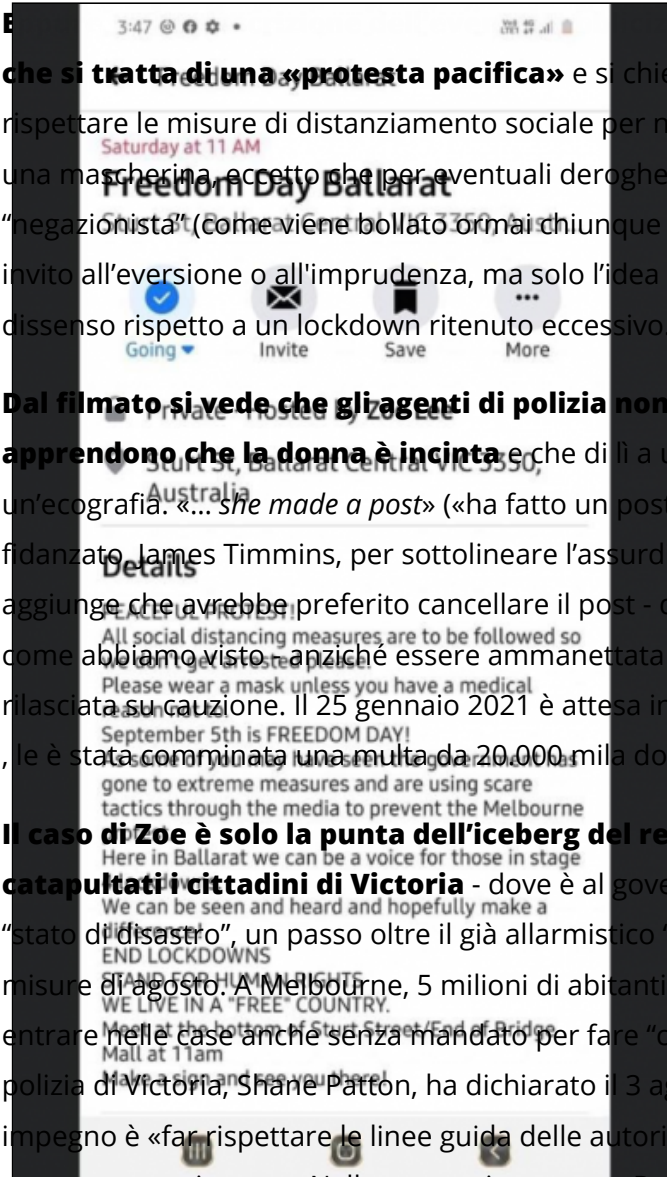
3:47

che si tratta di una «protesta pacifica» e si chie rispettare le misure di distanziamento sociale per n una mascherina, eccetto che per eventuali deroghe "negazionista" (come viene bollato ormai chiunque invito all'eversione o all'imprudenza, ma solo l'idea dissenso rispetto a un lockdown ritenuto eccessivo.

Saturday at 11 AM
Freedom Day Ballarat
Going Invite Save More

Dal filmato si vede che gli agenti di polizia non apprendono che la donna è incinta e che di lì a u un'ecografia. «… she made a post» («ha fatto un post fidanzato, James Timmins, per sottolineare l'assurd aggiunge che avrebbe preferito cancellare il post - c come abbiamo visto - anziché essere ammanettata rilasciata su cauzione. Il 25 gennaio 2021 è attesa in , le è stata comminata una multa da 20.000 mila do

Private · Hosted by Zoe Lee
Sturt St, Ballarat Central VIC 3350, Australia
Details
PEACEFUL PROTEST!
All social distancing measures are to be followed so
Please wear a mask unless you have a medical
September 5th is FREEDOM DAY!
gone to extreme measures and are using scare tactics through the media to prevent the Melbourne

Il caso di Zoe è solo la punta dell'iceberg del re catapultati i cittadini di Victoria - dove è al gove "stato di disastro", un passo oltre il già allarmistico misure di agosto. A Melbourne, 5 milioni di abitanti entrare nelle case anche senza mandato per fare "c polizia di Victoria, Shane Patton, ha dichiarato il 3 ag impegno è «far rispettare le linee guida delle autori

Here in Ballarat we can be a voice for those in stage
We can be seen and heard and hopefully make a
END LOCKDOWNS
STAND FOR HUMAN RIGHTS
WE LIVE IN A "FREE" COUNTRY.
Meet at the bottom of Sturt Street/End of Bridge Mall at 11am
Make a sign and see you there!